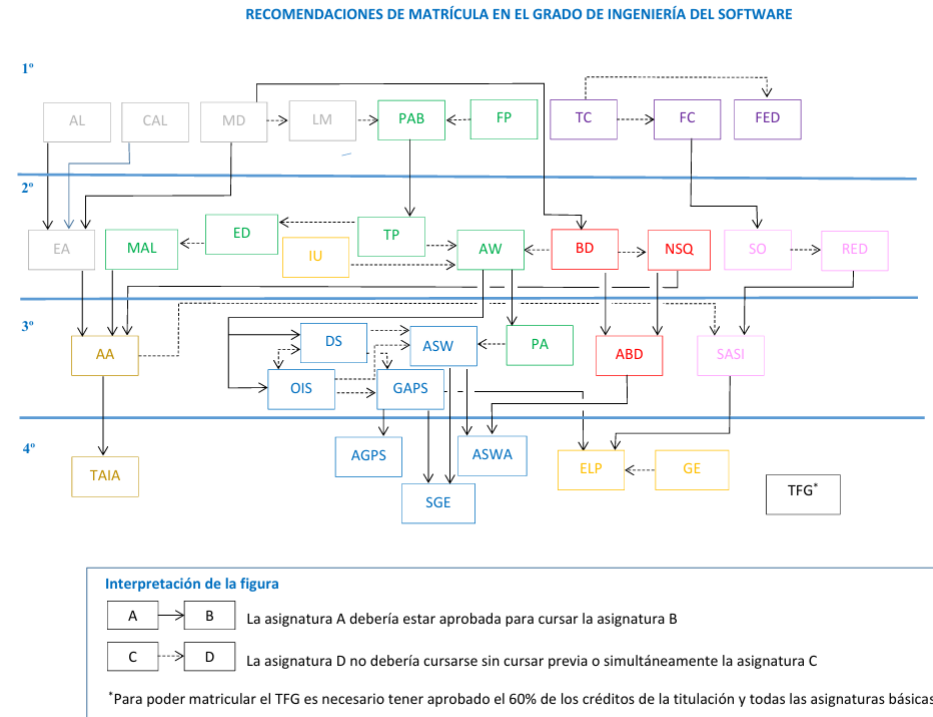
RECOMENDACIONES DE MATRÍCULA EN EL GRADO DE INGENIERÍA DEL SOFTWARE

1º

AL CAL MD LM PAB FP TC FC FED

2º

EA MAL ED TP IU AW BD NSQ SO RED

3º

AA DS ASW PA ABD SASI OIS GAPS

4º

AGPS ASWA ELP GE TFG*

TAIA SGE

Interpretación de la figura

A B La asignatura A debería estar aprobada para cursar la asignatura B

C D La asignatura D no debería cursarse sin cursar previa o simultáneamente la asignatura C

*Para poder matricular el TFG es necesario tener aprobado el 60% de los créditos de la titulación y todas las asignaturas básicas